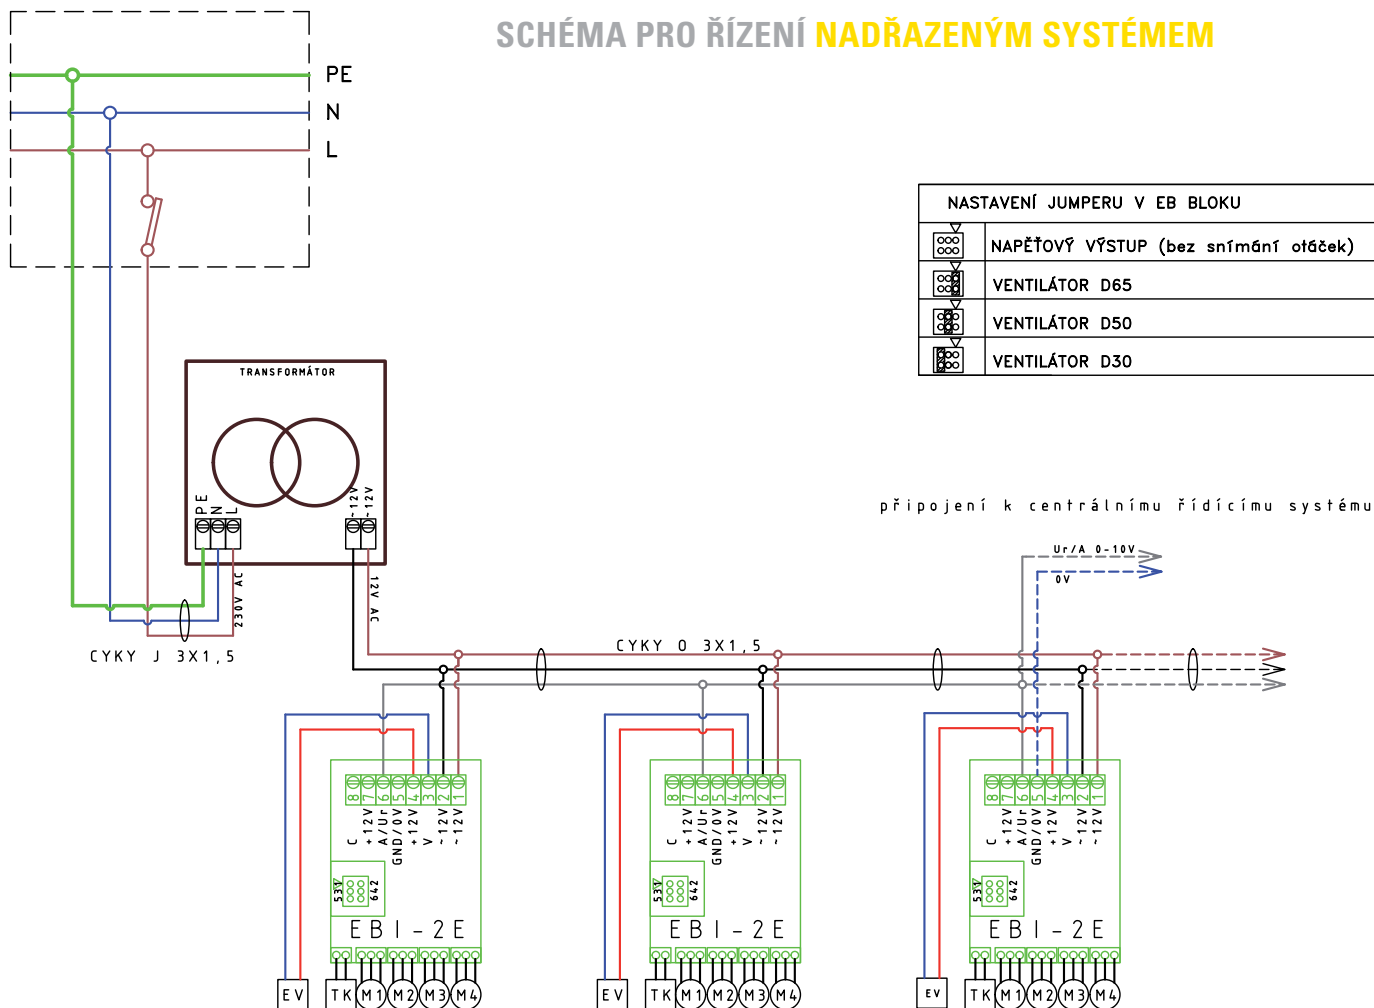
SCHÉMA PRO ŘÍZENÍ NADŘAZENÝM SYSTÉMEM

PE
N
L

NASTAVENÍ JUMPERU V EB BLOKU

| | |
|---|---|
| | NAPĚŤOVÝ VÝSTUP (bez snímání otáček) |
| | VENTILÁTOR D65 |
| | VENTILÁTOR D50 |
| | VENTILÁTOR D30 |

TRANSFORMÁTOR
PE N L
~12V ~12V
230V AC
12V AC
CYKY J 3X1,5

připojení k centrálnímu řídícímu systému
Ur/A 0-10V
0V

CYKY O 3X1,5

8 7 6 5 4 3 2 1
C +12V A/Ur GND/0V +12V V ~12V ~12V
531 642
EBI-2E
EV TK M1 M2 M3 M4

8 7 6 5 4 3 2 1
C +12V A/Ur GND/0V +12V V ~12V ~12V
531 642
EBI-2E
EV TK M1 M2 M3 M4

8 7 6 5 4 3 2 1
C +12V A/Ur GND/0V +12V V ~12V ~12V
531 642
EBI-2E
EV TK M1 M2 M3 M4